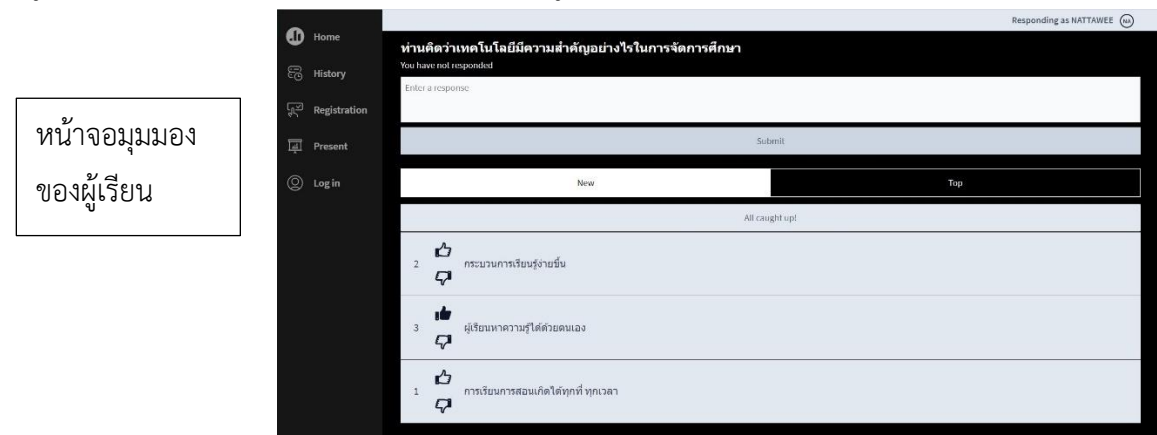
หน้าจอมุมมองของผู้เรียน

Home
History
Registration
Present
Log in

Responding as NATTAWEE NA

ท่านคิดว่าเทคโนโลยีมีความสำคัญอย่างไรในการจัดการศึกษา
You have not responded

Enter a response

Submit

New
Top

All caught up!

2 กระบวนการเรียนรู้ง่ายขึ้น

3 ผู้เรียนหาความรู้ได้ด้วยตนเอง

1 การเรียนการสอนเกิดได้ทุกที่ ทุกเวลา